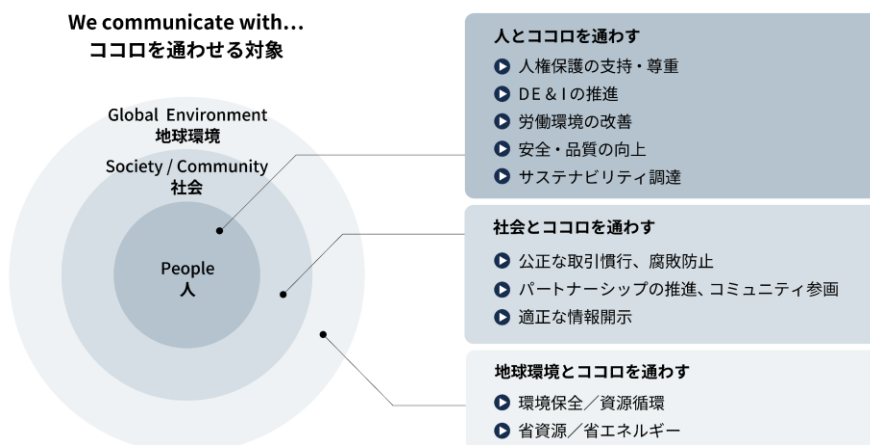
We communicate with…
ココロを通わせる対象

Global Environment
地球環境

Society / Community
社会

People
人

人とココロを通わす
人権保護の支持・尊重
DE & I の推進
労働環境の改善
安全・品質の向上
サステナビリティ調達

社会とココロを通わす
公正な取引慣行、腐敗防止
パートナーシップの推進、コミュニティ参画
適正な情報開示

地球環境とココロを通わす
環境保全／資源循環
省資源／省エネルギー